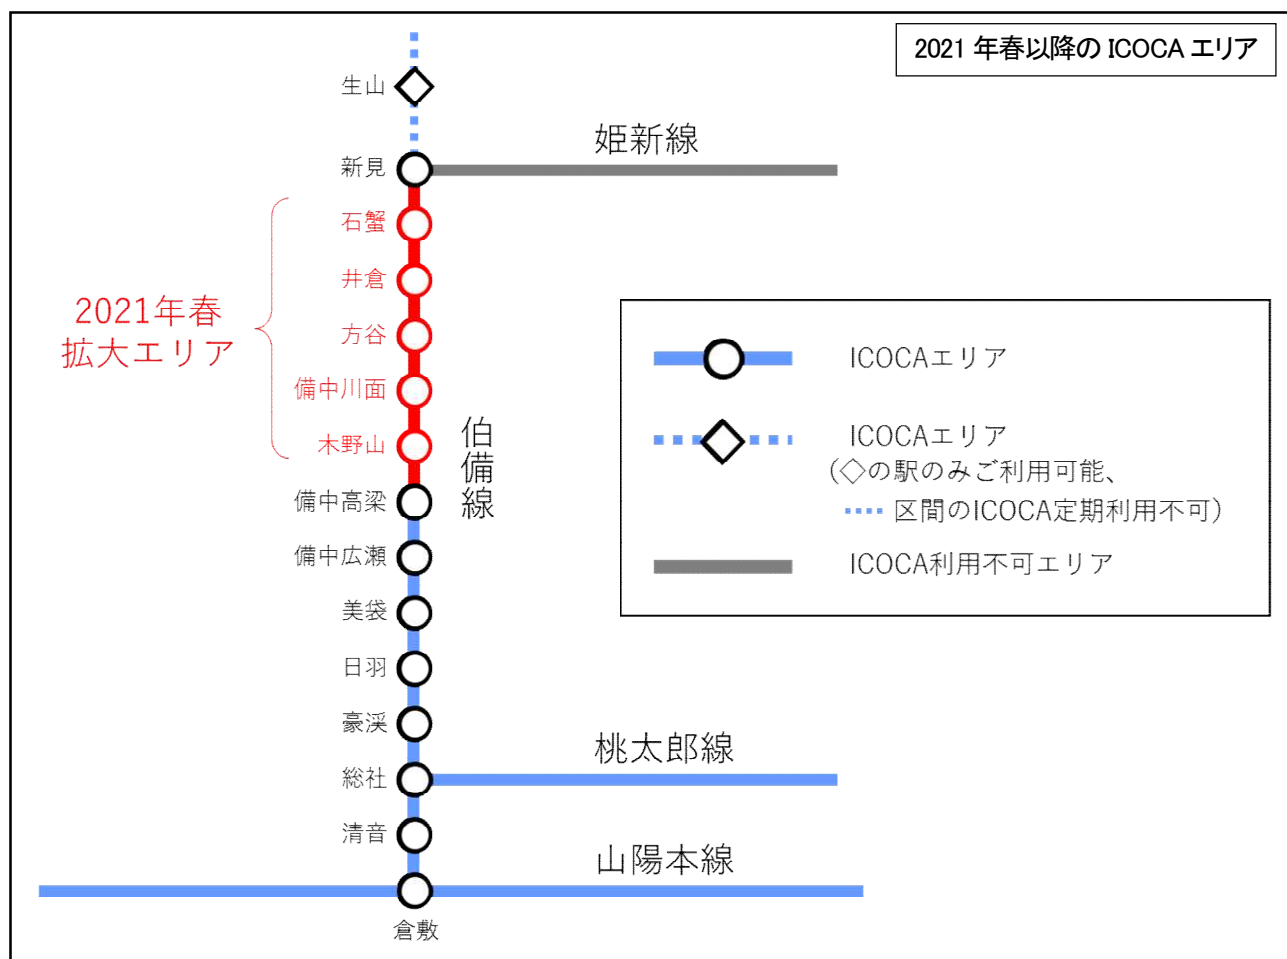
2021 年春以降の ICOCA エリア

生山

新見

姫新線

石蟹

井倉

方谷

備中川面

木野山

2021年春
拡大エリア

伯
備
線

備中高梁

備中広瀬

美袋

日羽

豪渓

総社

桃太郎線

清音

山陽本線

倉敷

ICOCAエリア

ICOCAエリア
(◇の駅のみご利用可能、
区間のICOCA定期利用不可)

ICOCA利用不可エリア